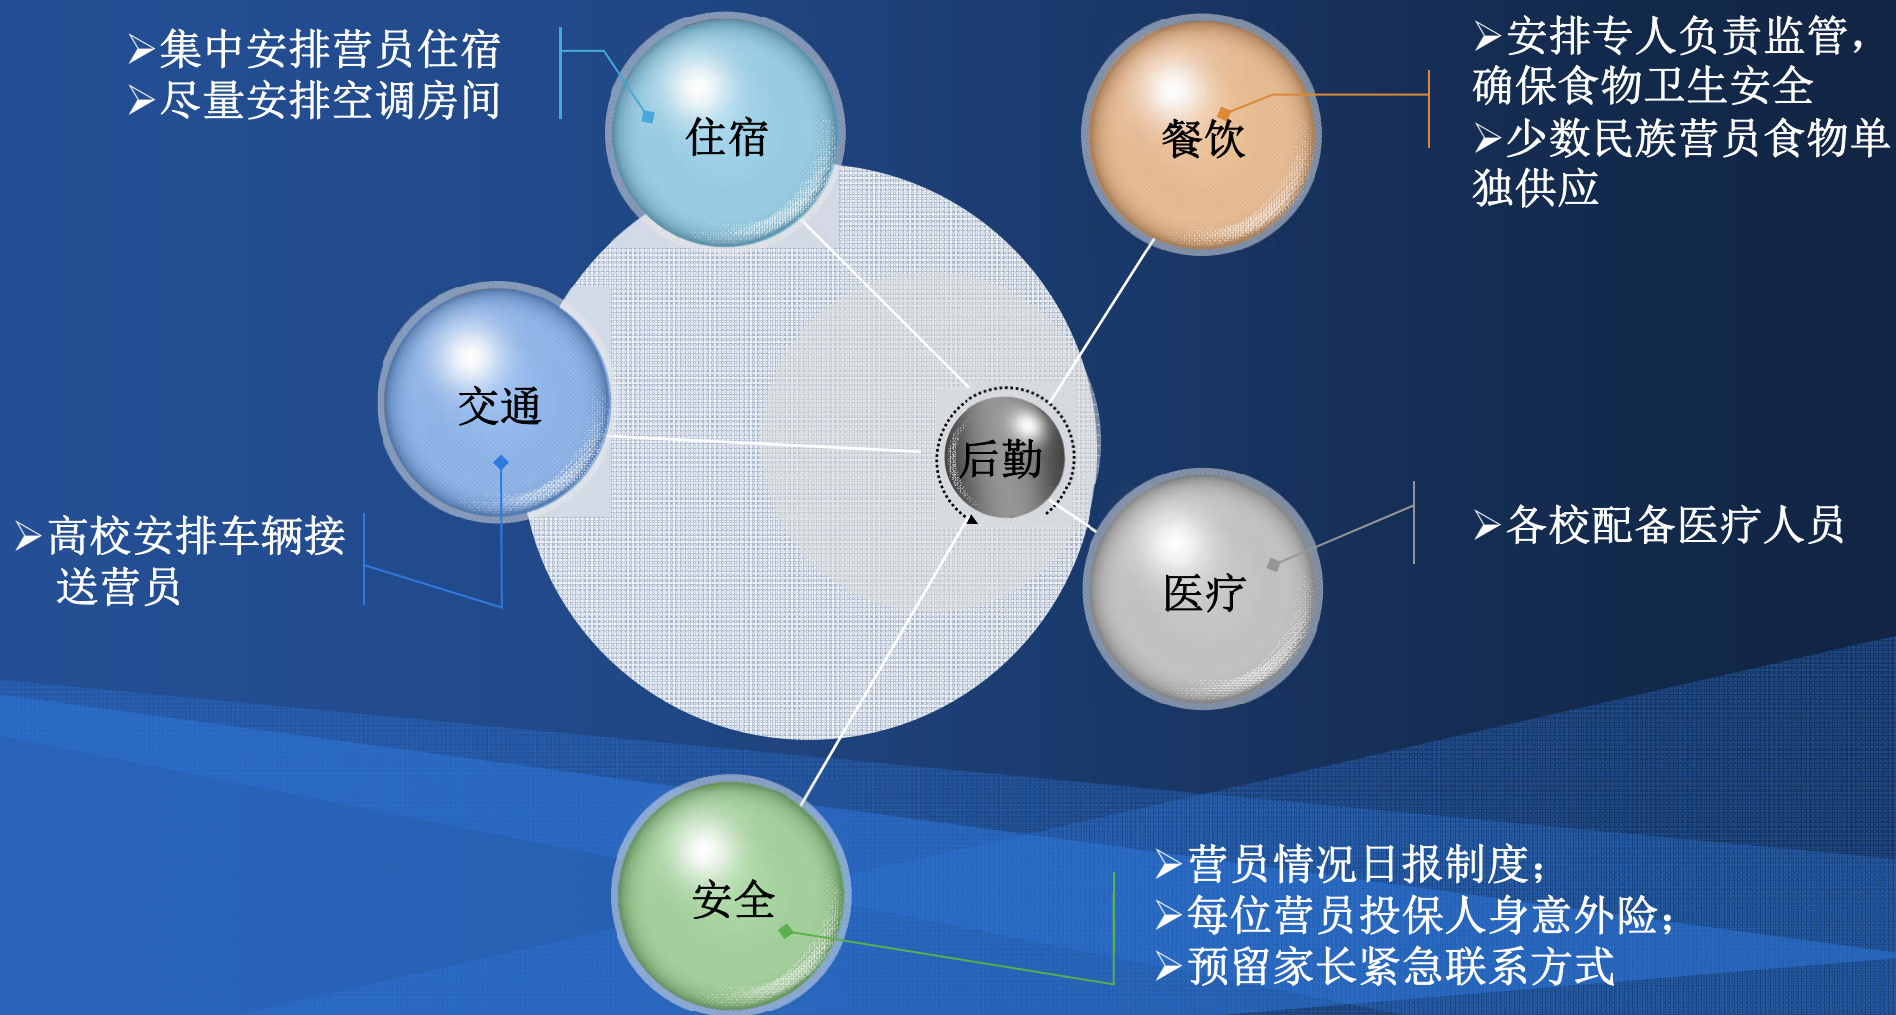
➢集中安排营员住宿
➢尽量安排空调房间

住宿

餐饮

➢安排专人负责监管，确保食物卫生安全
➢少数民族营员食物单独供应

交通

后勤

➢高校安排车辆接送营员

医疗

➢各校配备医疗人员

安全

➢营员情况日报制度；
➢每位营员投保人身意外险；
➢预留家长紧急联系方式